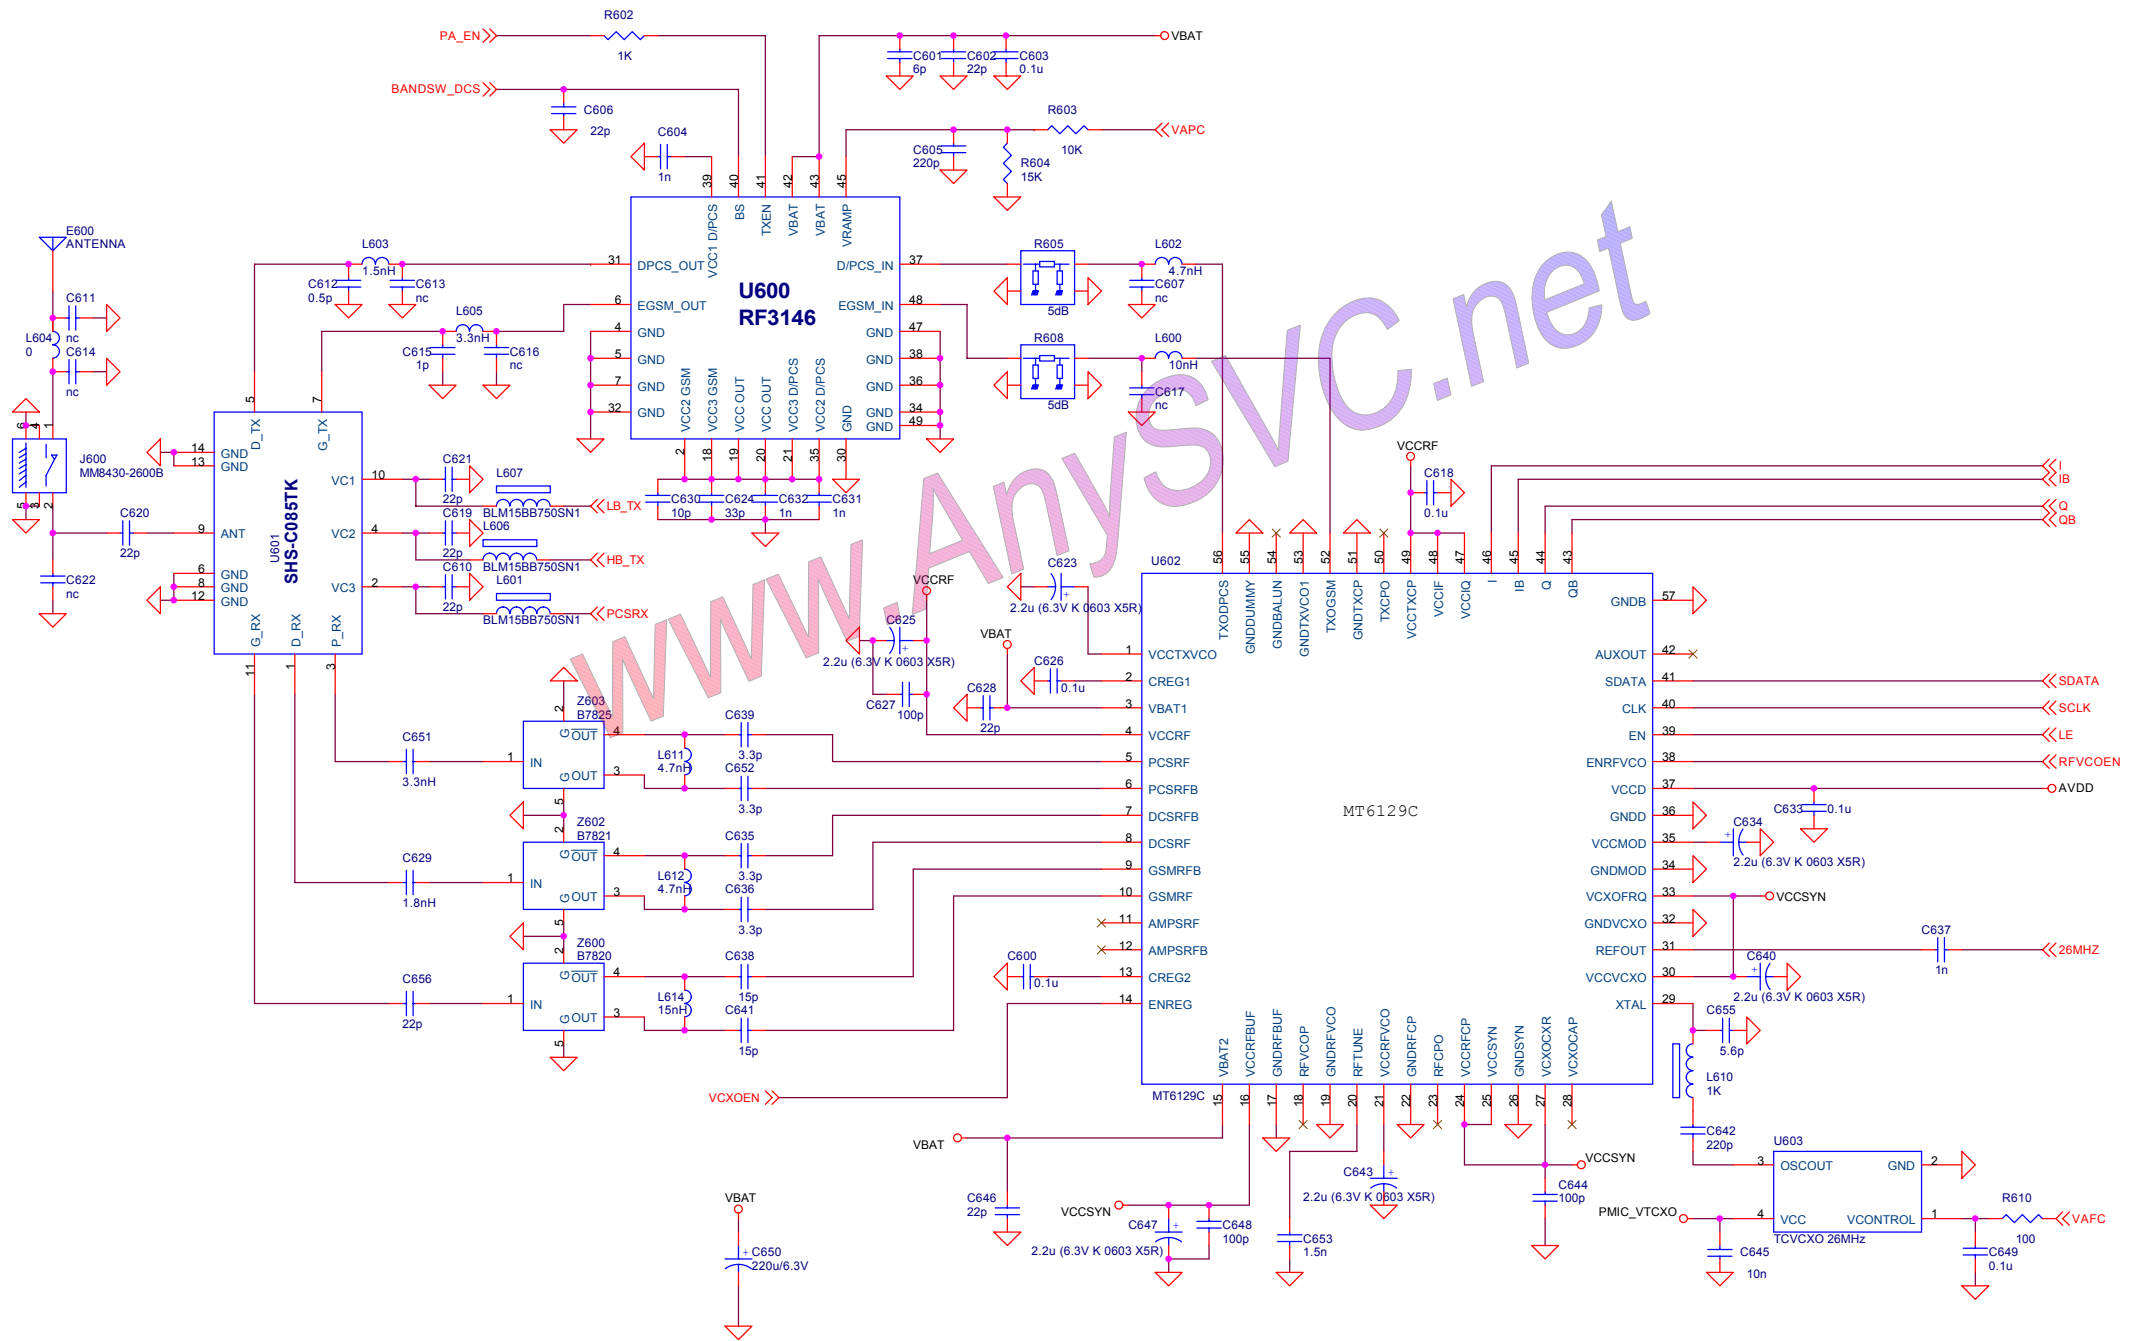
R602
PA_EN
1K
VBAT
C601 6p
C602 22p
C603 0.1u
BANDSW_DCS
C606 22p
C604 1n
R603 10K
VAPC
C605 220p
R604 15K
39 40 41 42 43 45
VCC1 D/PCS
BS
TXEN
VBAT
VBAT
VRAMP
E600 ANTENNA
L603 1.5nH
C612 0.5p
C613 nc
31 DPCS_OUT
U600
RF3146
D/PCS_IN 37
R605 5dB
L602 4.7nH
C607 nc
C611 nc
L604 0
C614 nc
L605 3.3nH
C615 1p
C616 nc
6 EGSM_OUT
4 GND
5 GND
7 GND
32 GND
EGSM_IN 48
GND 47
GND 38
GND 36
GND 34
GND 49
R608 5dB
L600 10nH
C617 nc
VCC2 GSM
VCC3 GSM
VCC OUT
VCC OUT
VCC3 D/PCS
VCC2 D/PCS
GND
2 18 19 20 21 35 30
C630 10p
C624 33p
C632 1n
C631 1n
J600 MM8430-2600B
14 GND
13 GND
9 ANT
6 GND
8 GND
12 GND
C620 22p
C622 nc
5 D_TX
7 G_TX
U601
SHS-C085TK
VC1 10
VC2 4
VC3 2
G_RX D_RX P_RX
11 1 3
C621 22p
L607 BLM15BB750SN1
LB_TX
C619 22p
L606 BLM15BB750SN1
HB_TX
C610 22p
L601 BLM15BB750SN1
PCSRX
VCCRF
C618 0.1u
I
IB
Q
QB
C623
2.2u (6.3V K 0603 X5R)
U602
56 55 54 53 52 51 50 49 48 47 46 45 44 43
TXODPCS
GNDDUMMY
GNDBALUN
GNDTXVCO1
TXOGSM
GNDTXCP
TXCPO
VCCTXCP
VCCIF
VCCIQ
I
IB
Q
QB
GNDB 57
VCCRF
C625
2.2u (6.3V K 0603 X5R)
C627 100p
VBAT
C626 0.1u
C628 22p
1 VCCTXVCO
2 CREG1
3 VBAT1
4 VCCRF
5 PCSRF
6 PCSRFB
7 DCSRFB
8 DCSRF
9 GSMRFB
10 GSMRF
11 AMPSRF
12 AMPSRFB
13 CREG2
14 ENREG
AUXOUT 42
SDATA 41
CLK 40
EN 39
ENRFVCO 38
VCCD 37
GNDD 36
VCCMOD 35
GNDMOD 34
VCXOFRQ 33
GNDVCXO 32
REFOUT 31
VCCVCXO 30
XTAL 29
SDATA
SCLK
LE
RFVCOEN
AVDD
C633 0.1u
C634
2.2u (6.3V K 0603 X5R)
VCCSYN
C637 1n
26MHZ
C640
2.2u (6.3V K 0603 X5R)
MT6129C
Z603 B7825
2 G OUT 4
1 IN
G OUT 3
5
C651 3.3nH
C639 3.3p
L611 4.7nH
C652 3.3p
Z602 B7821
C635 3.3p
L612 4.7nH
C636 3.3p
C629 1.8nH
Z600 B7820
C638 15p
L614 15nH
C641 15p
C656 22p
C600 0.1u
VCXOEN
VBAT2
VCCRFBUF
GNDRFBUF
RFVCOP
GNDRFVCO
RFTUNE
VCCRFVCO
GNDRFCP
RFCPO
VCCRFCP
VCCSYN
GNDSYN
VCCXOCXR
VCXOCAP
MT6129C 15 16 17 18 19 20 21 22 23 24 25 26 27 28
C655 5.6p
L610 1K
C642 220p
U603
3 OSCOUT
GND 2
4 VCC
VCONTROL 1
TCVCXO 26MHz
R610 100
VAFC
PMIC_VTCXO
C645 10n
C649 0.1u
VBAT
C646 22p
VCCSYN
C647
2.2u (6.3V K 0603 X5R)
C648 100p
C653 1.5n
C643
2.2u (6.3V K 0603 X5R)
VCCSYN
C644 100p
VBAT
C650 220u/6.3V
WWW.AnySVC.net